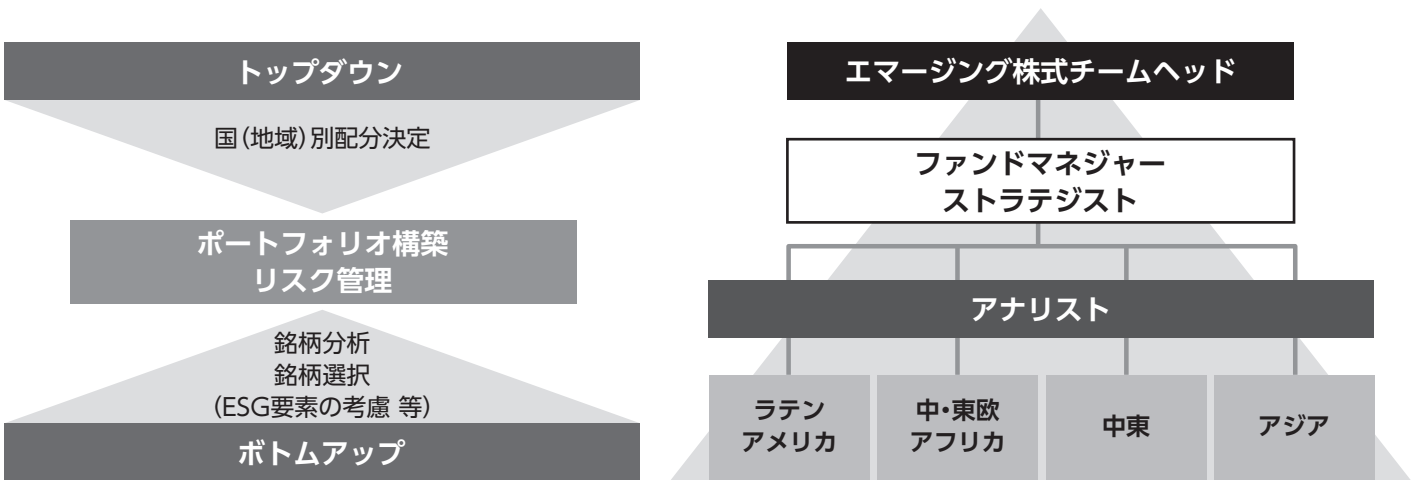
トップダウン

国(地域)別配分決定

ポートフォリオ構築
リスク管理

銘柄分析
銘柄選択
(ESG要素の考慮 等)

ボトムアップ

エマージング株式チームヘッド

ファンドマネジャー
ストラテジスト

アナリスト

ラテン
アメリカ

中・東欧
アフリカ

中東

アジア